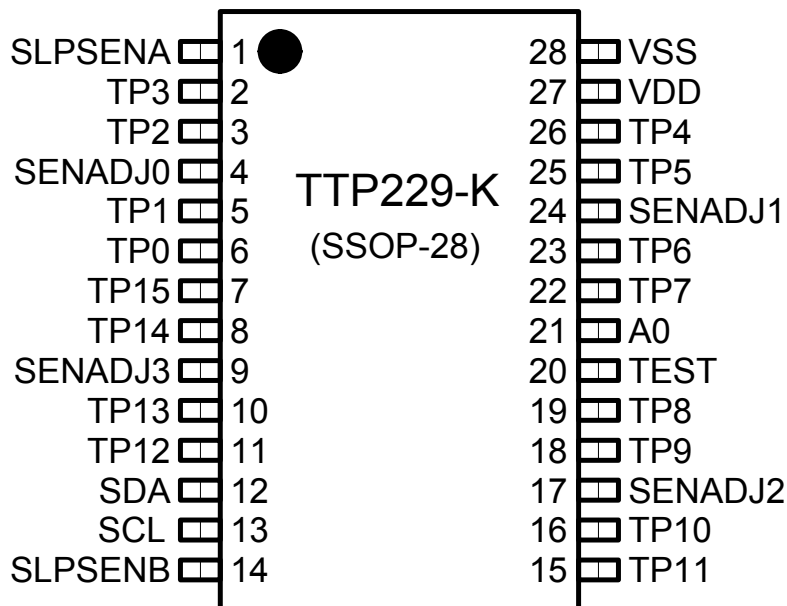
SLPSENA 1
TP3 2
TP2 3
SENADJ0 4
TP1 5
TP0 6
TP15 7
TP14 8
SENADJ3 9
TP13 10
TP12 11
SDA 12
SCL 13
SLPSENB 14

TTP229-K
(SSOP-28)

28 VSS
27 VDD
26 TP4
25 TP5
24 SENADJ1
23 TP6
22 TP7
21 A0
20 TEST
19 TP8
18 TP9
17 SENADJ2
16 TP10
15 TP11